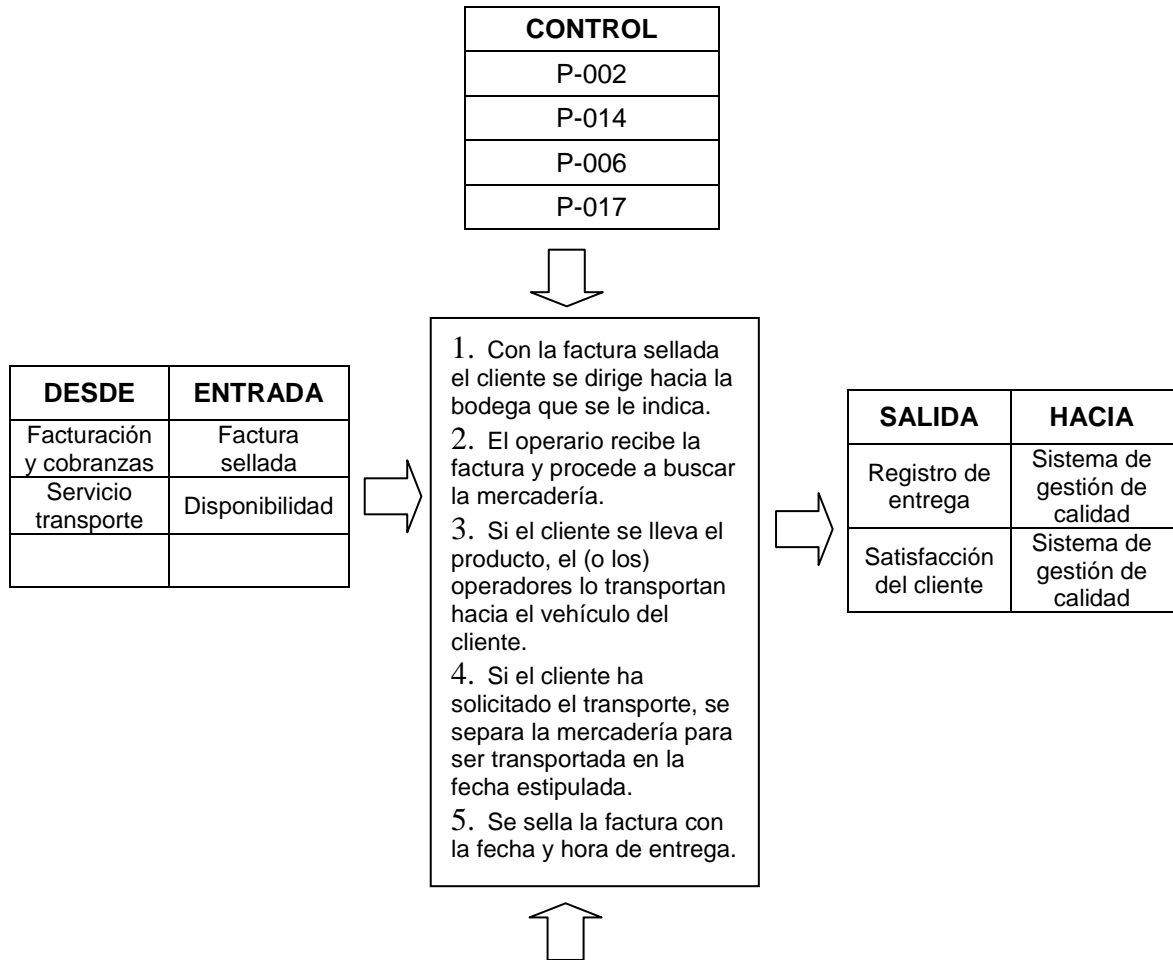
| CONTROL |
|---|
| P-002 |
| P-014 |
| P-006 |
| P-017 |

| DESDE | ENTRADA |
|---|---|
| Facturación y cobranzas | Factura sellada |
| Servicio transporte | Disponibilidad |
| | |

1. Con la factura sellada el cliente se dirige hacia la bodega que se le indica.
2. El operario recibe la factura y procede a buscar la mercadería.
3. Si el cliente se lleva el producto, el (o los) operadores lo transportan hacia el vehículo del cliente.
4. Si el cliente ha solicitado el transporte, se separa la mercadería para ser transportada en la fecha estipulada.
5. Se sella la factura con la fecha y hora de entrega.

| SALIDA | HACIA |
|---|---|
| Registro de entrega | Sistema de gestión de calidad |
| Satisfacción del cliente | Sistema de gestión de calidad |